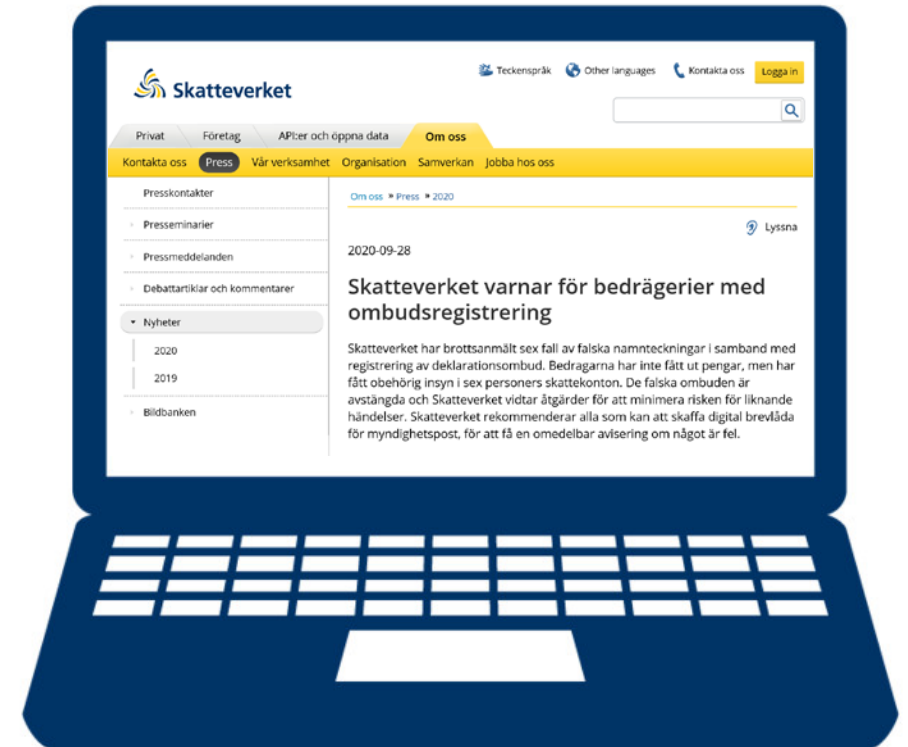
Skatteverket

Teckenspråk Other languages Kontakta oss Logga in

Privat Företag API:er och öppna data Om oss

Kontakta oss Press Vår verksamhet Organisation Samverkan Jobba hos oss

Presskontakter

Presseminarier

Pressmeddelanden

Debattartiklar och kommentarer

Nyheter

2020

2019

Bildbanken

Om oss » Press » 2020

Lyssna

2020-09-28

Skatteverket varnar för bedrägerier med ombudsregistrering

Skatteverket har brottsanmält sex fall av falska namnteckningar i samband med registrering av deklarationsombud. Bedragarna har inte fått ut pengar, men har fått obehörig insyn i sex personers skattekonton. De falska ombuden är avstängda och Skatteverket vidtar åtgärder för att minimera risken för liknande händelser. Skatteverket rekommenderar alla som kan att skaffa digital brevlåda för myndighetspost, för att få en omedelbar avisering om något är fel.